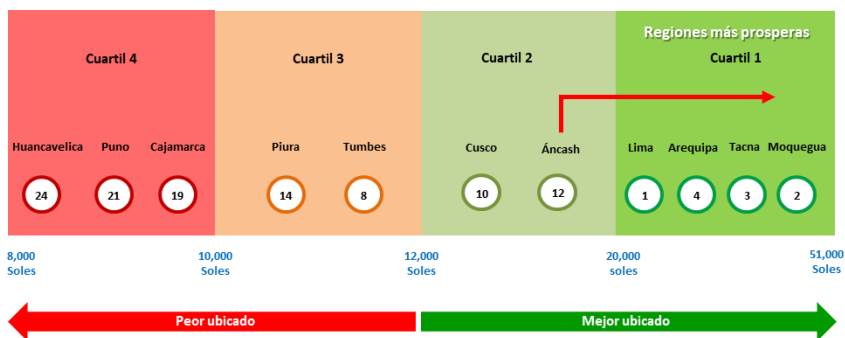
Cuartil 4

Huancavelica 24
Puno 21
Cajamarca 19

Cuartil 3

Piura 14
Tumbes 8

Cuartil 2

Cusco 10
Áncash 12

Regiones más prosperas

Cuartil 1

Lima 1
Arequipa 4
Tacna 3
Moquegua 2

8,000 Soles
10,000 Soles
12,000 Soles
20,000 soles
51,000 Soles

Peor ubicado
Mejor ubicado